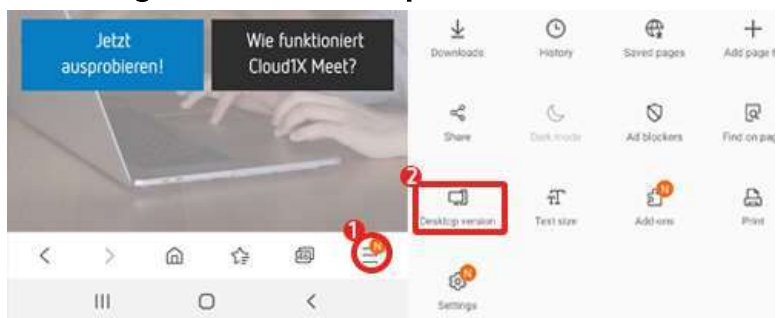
Jetzt ausprobieren!

Wie funktioniert Cloud1X Meet?

1

Downloads

History

Saved pages

Add page t

Share

Dark mode

Ad blockers

Find on pag

2

Desktop version

Text size

Add-ons

Print

Settings